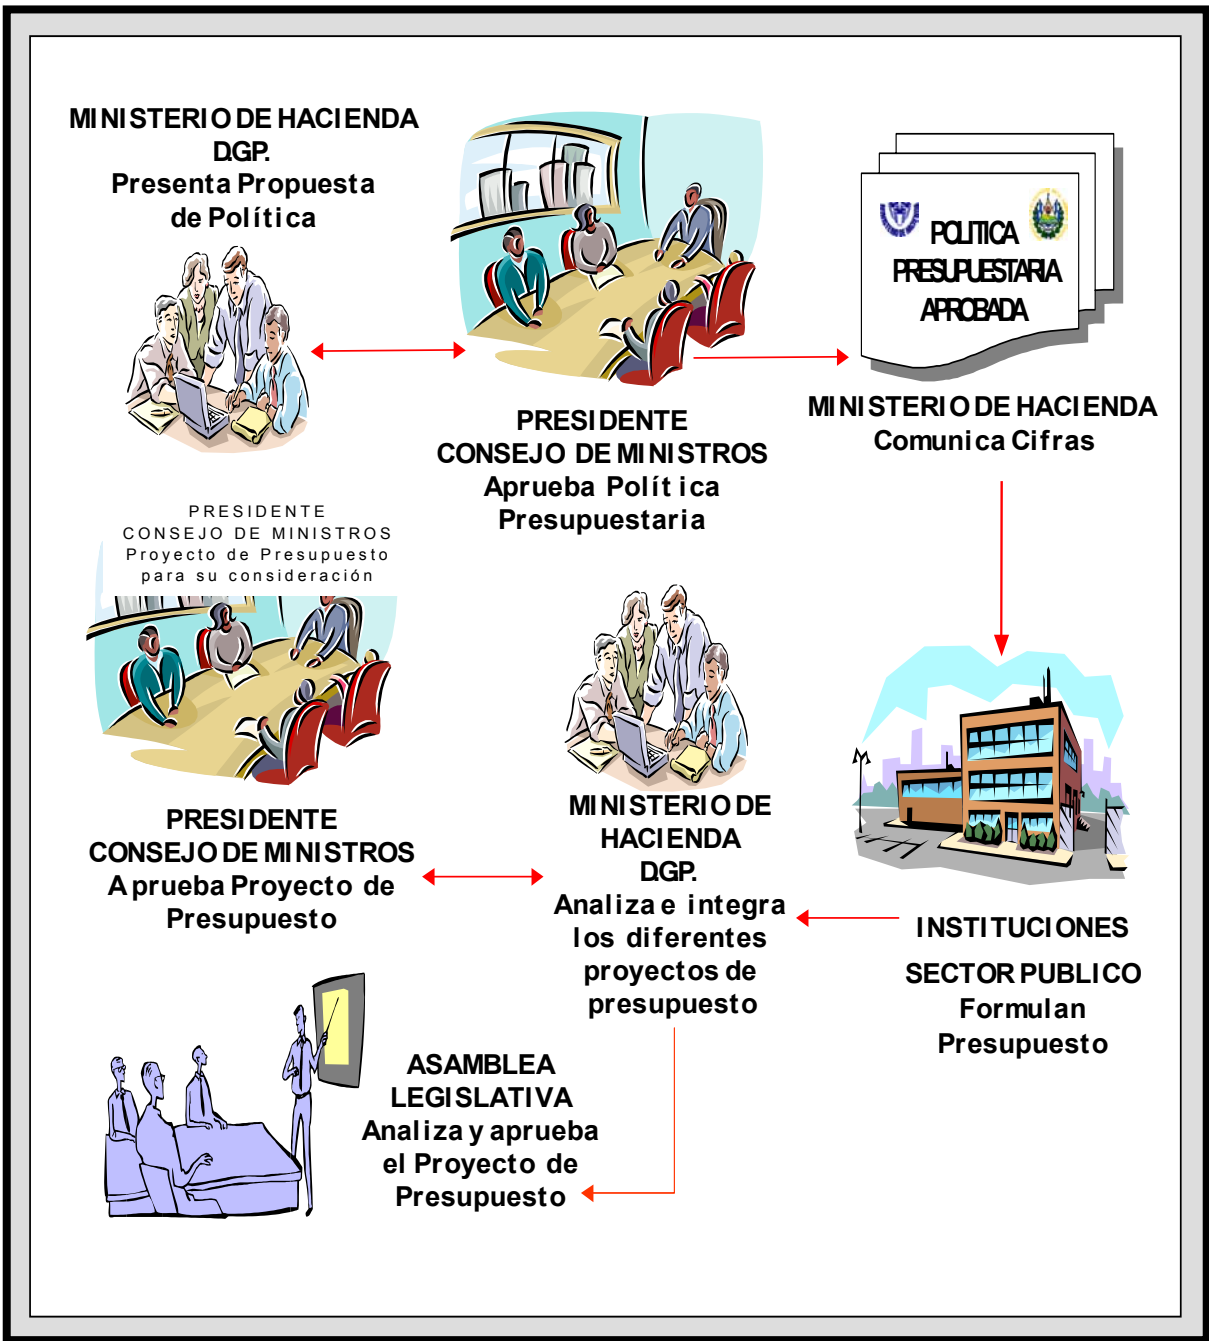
MINISTERIO DE HACIENDA
D.G.P.
Presenta Propuesta de Política

PRESIDENTE
CONSEJO DE MINISTROS
Aprueba Política Presupuestaria

POLITICA PRESUPUESTARIA APROBADA

MINISTERIO DE HACIENDA
Comunica Cifras

PRESIDENTE
CONSEJO DE MINISTROS
Proyecto de Presupuesto para su consideración

PRESIDENTE
CONSEJO DE MINISTROS
Aprueba Proyecto de Presupuesto

MINISTERIO DE HACIENDA
D.G.P.
Analiza e integra los diferentes proyectos de presupuesto

INSTITUCIONES
SECTOR PUBLICO
Formulan Presupuesto

ASAMBLEA LEGISLATIVA
Analiza y aprueba el Proyecto de Presupuesto